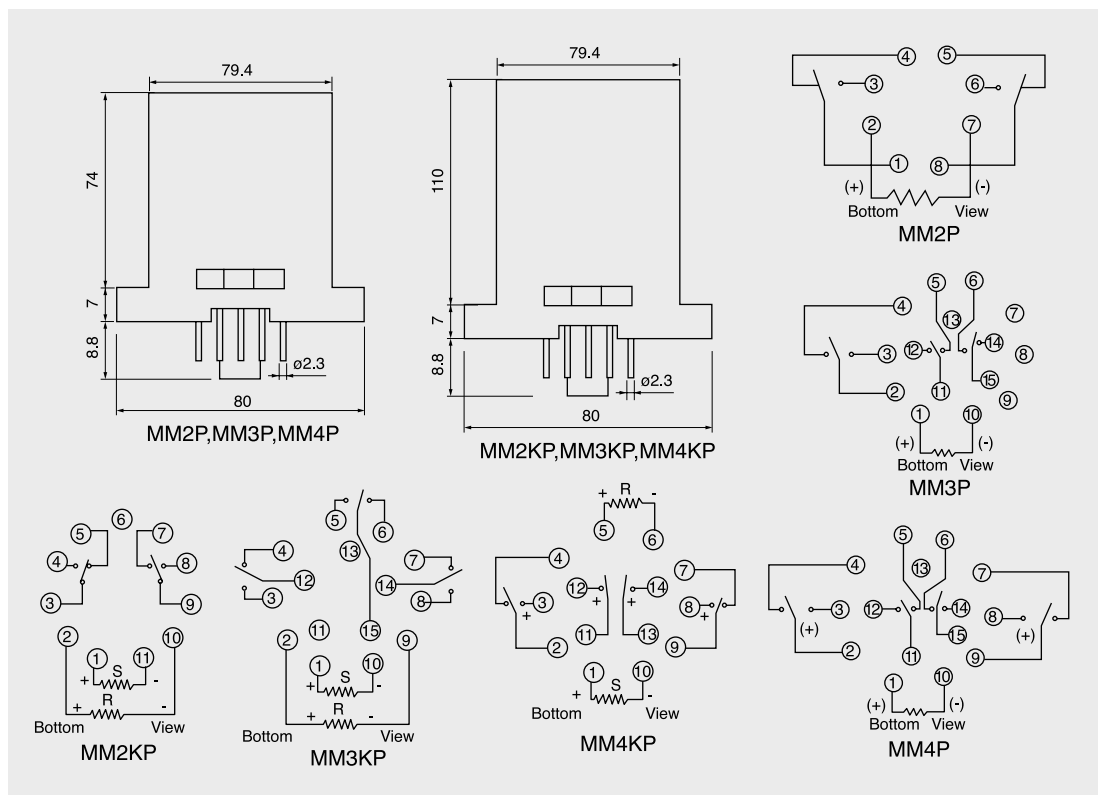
79.4

74

7

8.8

ø2.3

80

MM2P,MM3P,MM4P

79.4

110

7

8.8

ø2.3

80

MM2KP,MM3KP,MM4KP

4 5 3 6 2 7 1 8

(+) (-)

Bottom View

MM2P

5 6 4 13 7 12 14 3 8 15 11 2 9 1 10

(+) (-)

Bottom View

MM3P

6 5 7 4 8 3 9 2 10 1 11

+ S -

+ R -

Bottom View

MM2KP

5 6 4 12 13 7 3 14 8 2 11 15 9 1 10

+ S -

+ R -

Bottom View

MM3KP

+ R -

5 6 4 7 12 14 3 8 + + + + 11 13 2 9 1 10

+ S -

Bottom View

MM4KP

5 6 4 13 7 12 14 3 8 (+) (+) 15 2 11 9 1 10

(+) (-)

Bottom View

MM4P